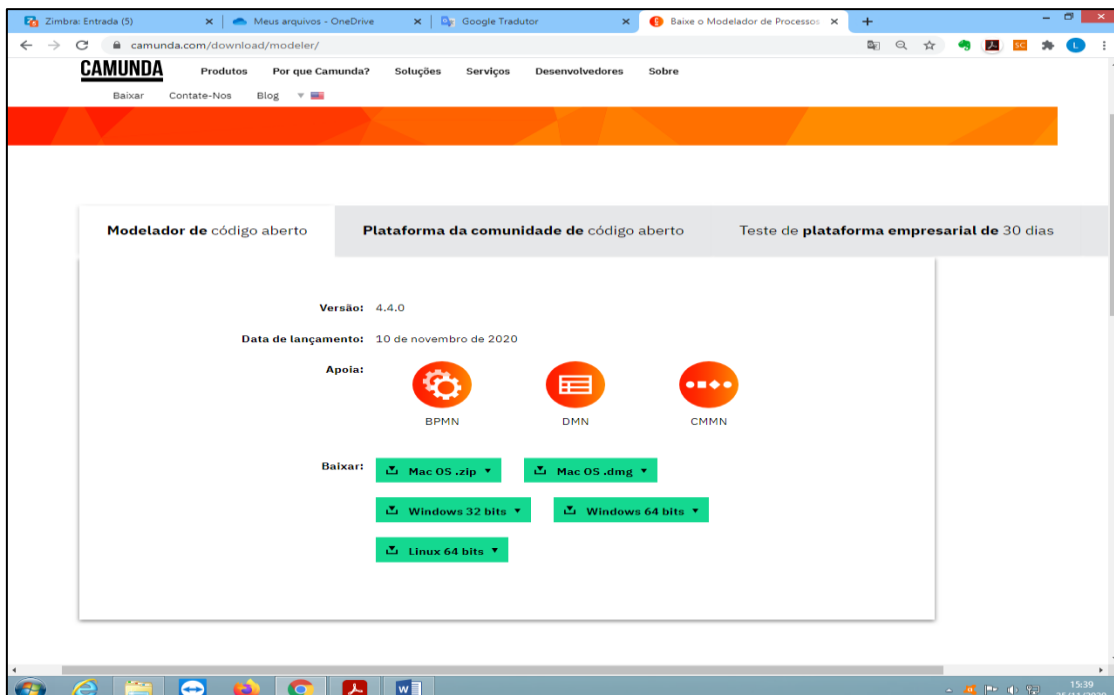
Zimbra: Entrada (5) ×
Meus arquivos - OneDrive ×
Google Tradutor ×
Baixe o Modelador de Processos ×
+

camunda.com/download/modeler/

CAMUNDA
Produtos
Por que Camunda?
Soluções
Serviços
Desenvolvedores
Sobre
Baixar
Contate-Nos
Blog

Modelador de código aberto
Plataforma da comunidade de código aberto
Teste de plataforma empresarial de 30 dias

Versão: 4.4.0

Data de lançamento: 10 de novembro de 2020

Apoia:
BPMN
DMN
CMMN

Baixar:
Mac OS .zip
Mac OS .dmg
Windows 32 bits
Windows 64 bits
Linux 64 bits

15:39